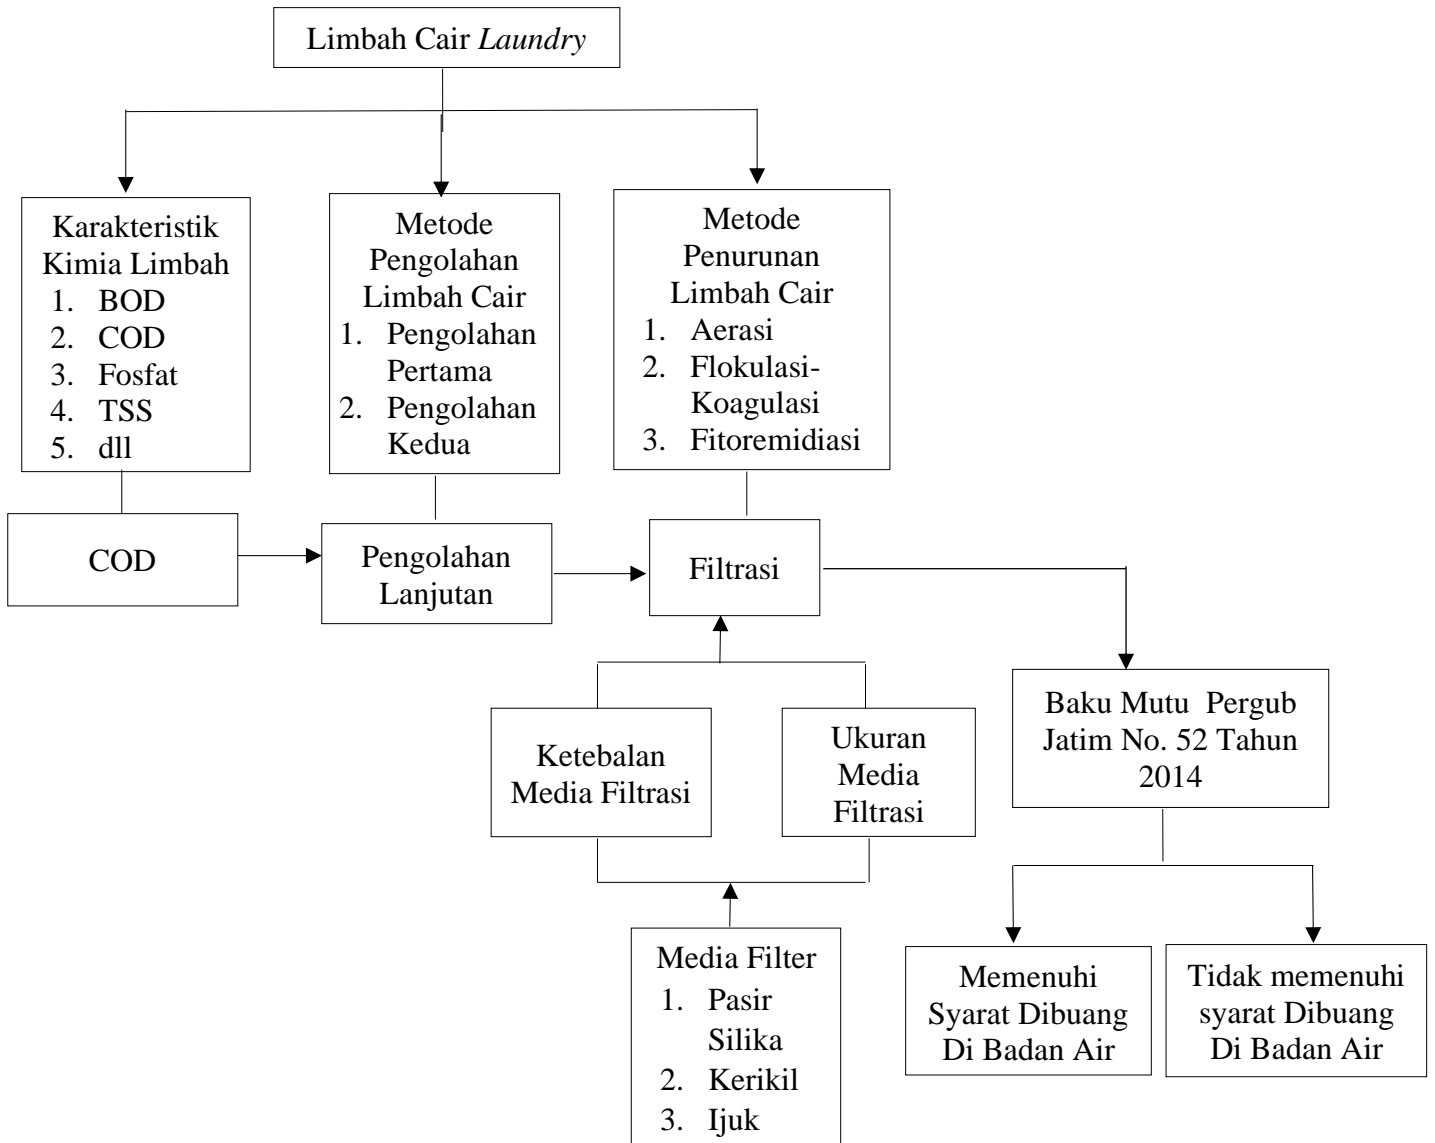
Limbah Cair *Laundry*

Karakteristik Kimia Limbah
1. BOD
2. COD
3. Fosfat
4. TSS
5. dll

Metode Pengolahan Limbah Cair
1. Pengolahan Pertama
2. Pengolahan Kedua

Metode Penurunan Limbah Cair
1. Aerasi
2. Flokulasi-Koagulasi
3. Fitoremidiasi

COD

Pengolahan Lanjutan

Filtrasi

Ketebalan Media Filtrasi

Ukuran Media Filtrasi

Media Filter
1. Pasir Silika
2. Kerikil
3. Ijuk

Baku Mutu Pergub Jatim No. 52 Tahun 2014

Memenuhi Syarat Dibuang Di Badan Air

Tidak memenuhi syarat Dibuang Di Badan Air